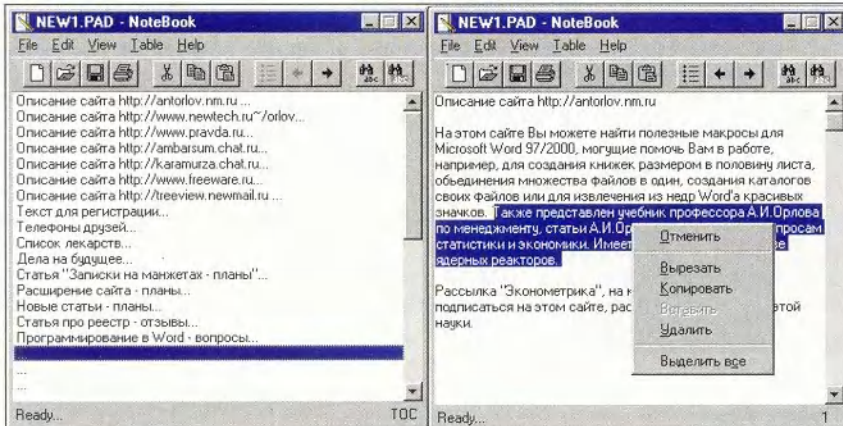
NEW1.PAD - NoteBook

File Edit View Table Help

Описание сайта http://antorlov.nm.ru ...
Описание сайта http://www.newtech.ru~/orlov...
Описание сайта http://www.pravda.ru...
Описание сайта http://ambarsum.chat.ru...
Описание сайта http://karamurza.chat.ru...
Описание сайта http://www.freeware.ru...
Описание сайта http://treeview.newmail.ru ...
Текст для регистрации...
Телефоны друзей...
Список лекарств...
Дела на будущее...
Статья "Записки на манжетах - планы"...
Расширение сайта - планы...
Новые статьи - планы...
Статья про реестр - отзывы...
Программирование в Word - вопросы...

...
...

Ready...

TOC

NEW1.PAD - NoteBook

File Edit View Table Help

Описание сайта http://antorlov.nm.ru

На этом сайте Вы можете найти полезные макросы для Microsoft Word 97/2000, могущие помочь Вам в работе, например, для создания книжек размером в половину листа, обьединения множества файлов в один, создания каталогов своих файлов или для извлечения из недр Word'а красивых значков. Также представлен учебник профессора А.И.Орлова по менеджменту, статьи А.И.Ор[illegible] просам статистики и экономики. Имеет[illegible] е ядерных реакторов.

Рассылка "Эконометрика", на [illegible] подписаться на этом сайте, рас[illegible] этой науки.

Отменить
Вырезать
Копировать
Вставить
Удалить
Выделить все

Ready...

1